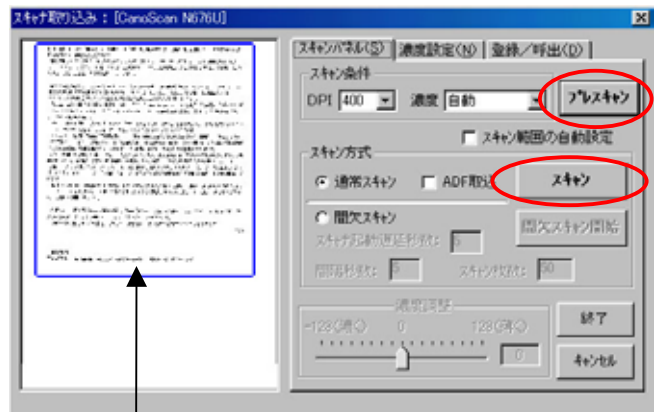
スキャナ取り込み：[CanoScan N676U]

スキャンパネル(S)
濃度設定(N)
登録／呼出(D)

スキャン条件
DPI 400
濃度 自動
プレスキャン
スキャン範囲の自動設定

スキャン方式
通常スキャン
ADF取込
スキャン
間欠スキャン
間欠スキャン開始
スキャナ起動遅延秒数： 5
間隔秒数： 5
スキャン枚数： 30

濃度調整
-128(薄く)
0
128(濃く)
0

終了
キャンセル